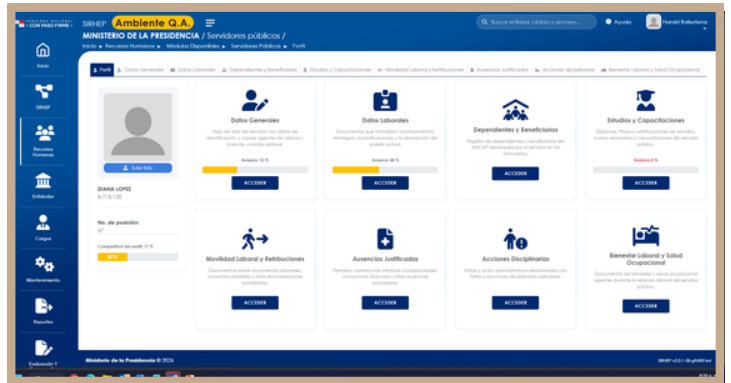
GOBIERNO NACIONAL • CON PASO FIRME • SIRHEP Ambiente Q.A.

MINISTERIO DE LA PRESIDENCIA / Servidores públicos /

Inicio ▸ Recursos Humanos ▸ Módulos Disponibles ▸ Servidores Públicos ▸ Perfil

Buscar entidad, cédula o proceso...

Ayuda

Harold Ballesteros

Inicio

SIRHEP

Recursos Humanos

Entidades

Cargos

Mantenimiento

Reportes

Evaluación y

Perfil | Datos Generales | Datos Laborales | Dependientes y Beneficiarios | Estudios y Capacitaciones | Movilidad Laboral y Retribuciones | Ausencias Justificadas | Acciones Disciplinarias | Bienestar Laboral y Salud Ocupacional

Subir foto

DIANA LOPEZ
8-715-120

No. de posición:
47

Completitud del perfil: 37 %

37%

Datos Generales
Hoja de vida del servidor con datos de identificación y cuasas urgentes de cédula y licencia, cuando aplique.
Avance: 32 %
ACCEDER

Datos Laborales
Documentos que formalizan nombramientos, ascensos, reintegros y la descripción del puesto actual.
Avance: 44 %
ACCEDER

Dependientes y Beneficiarios
Registro de dependientes y beneficiarios del SIACAP declarados por el servidor en los formularios.
ACCEDER

Estudios y Capacitaciones
Diplomas, títulos y certificaciones de estudios, cursos, seminarios y capacitaciones del servidor público.
Avance: 0 %
ACCEDER

Movilidad Laboral y Retribuciones
Documentos sobre movimientos laborales, aumentos salariales y otras remuneraciones autorizadas.
ACCEDER

Ausencias Justificadas
Permisos, constancias médicas, incapacidades, vacaciones, licencias y otras ausencias autorizadas.
ACCEDER

Acciones Disciplinarias
Notas y actas administrativas relacionadas con faltas y sanciones disciplinarias aplicadas.
ACCEDER

Bienestar Laboral y Salud Ocupacional
Documentos de bienestar laboral y salud ocupacional vigentes durante la relación laboral del servidor público.
ACCEDER

Ministerio de la Presidencia © 2026

SIRHEP v2.0.1-QA